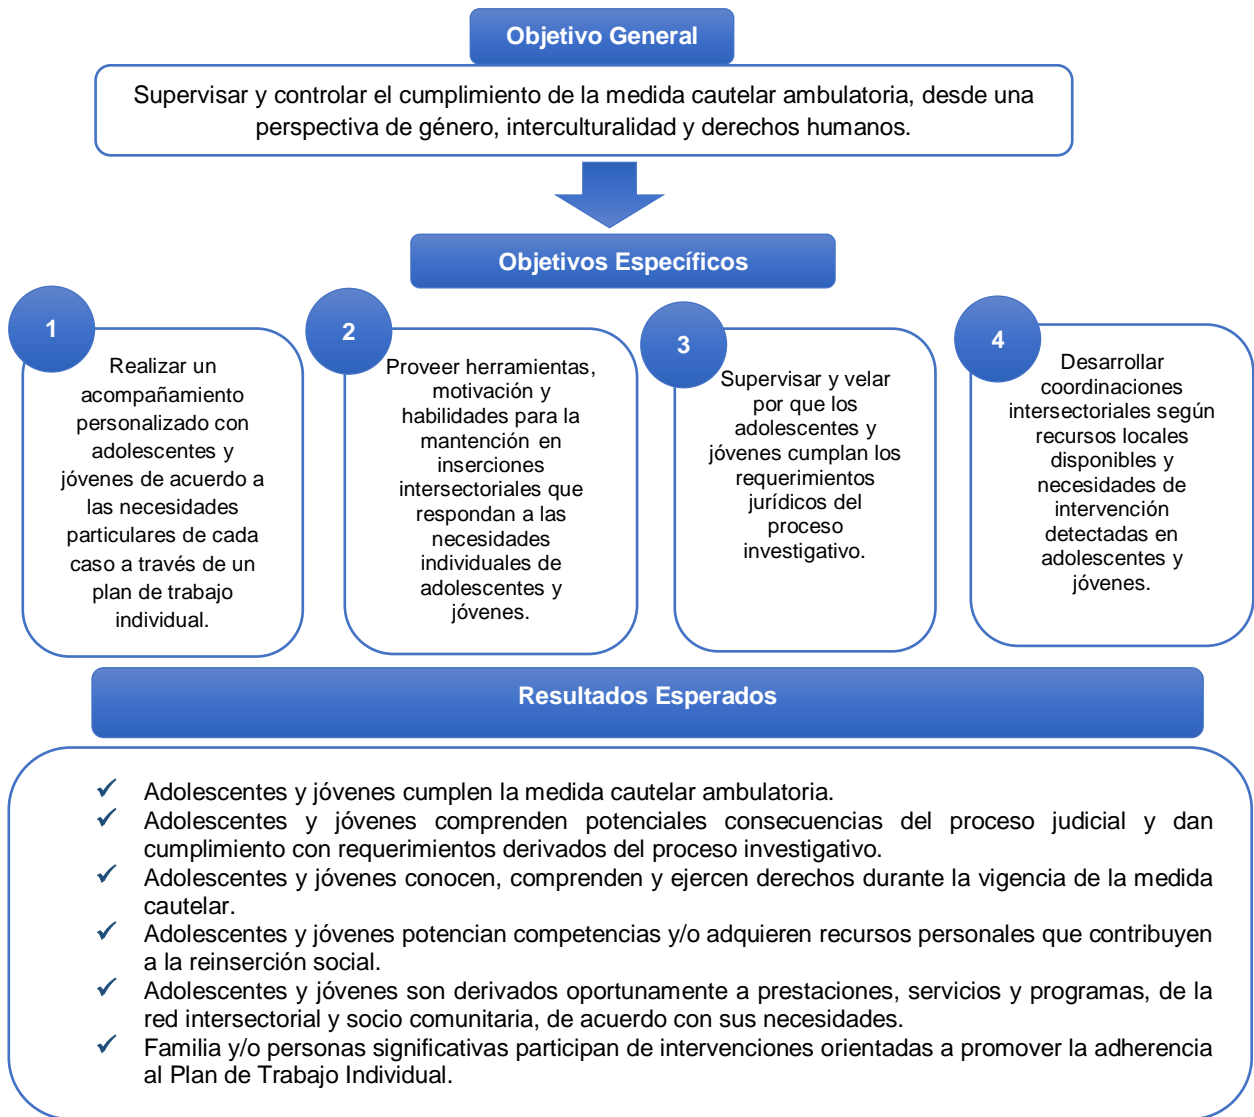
Objetivo General

Supervisar y controlar el cumplimiento de la medida cautelar ambulatoria, desde una perspectiva de género, interculturalidad y derechos humanos.

Objetivos Específicos

1

Realizar un acompañamiento personalizado con adolescentes y jóvenes de acuerdo a las necesidades particulares de cada caso a través de un plan de trabajo individual.

2

Proveer herramientas, motivación y habilidades para la mantención en inserciones intersectoriales que respondan a las necesidades individuales de adolescentes y jóvenes.

3

Supervisar y velar por que los adolescentes y jóvenes cumplan los requerimientos jurídicos del proceso investigativo.

4

Desarrollar coordinaciones intersectoriales según recursos locales disponibles y necesidades de intervención detectadas en adolescentes y jóvenes.

Resultados Esperados

✓ Adolescentes y jóvenes cumplen la medida cautelar ambulatoria.
✓ Adolescentes y jóvenes comprenden potenciales consecuencias del proceso judicial y dan cumplimiento con requerimientos derivados del proceso investigativo.
✓ Adolescentes y jóvenes conocen, comprenden y ejercen derechos durante la vigencia de la medida cautelar.
✓ Adolescentes y jóvenes potencian competencias y/o adquieren recursos personales que contribuyen a la reinserción social.
✓ Adolescentes y jóvenes son derivados oportunamente a prestaciones, servicios y programas, de la red intersectorial y socio comunitaria, de acuerdo con sus necesidades.
✓ Familia y/o personas significativas participan de intervenciones orientadas a promover la adherencia al Plan de Trabajo Individual.